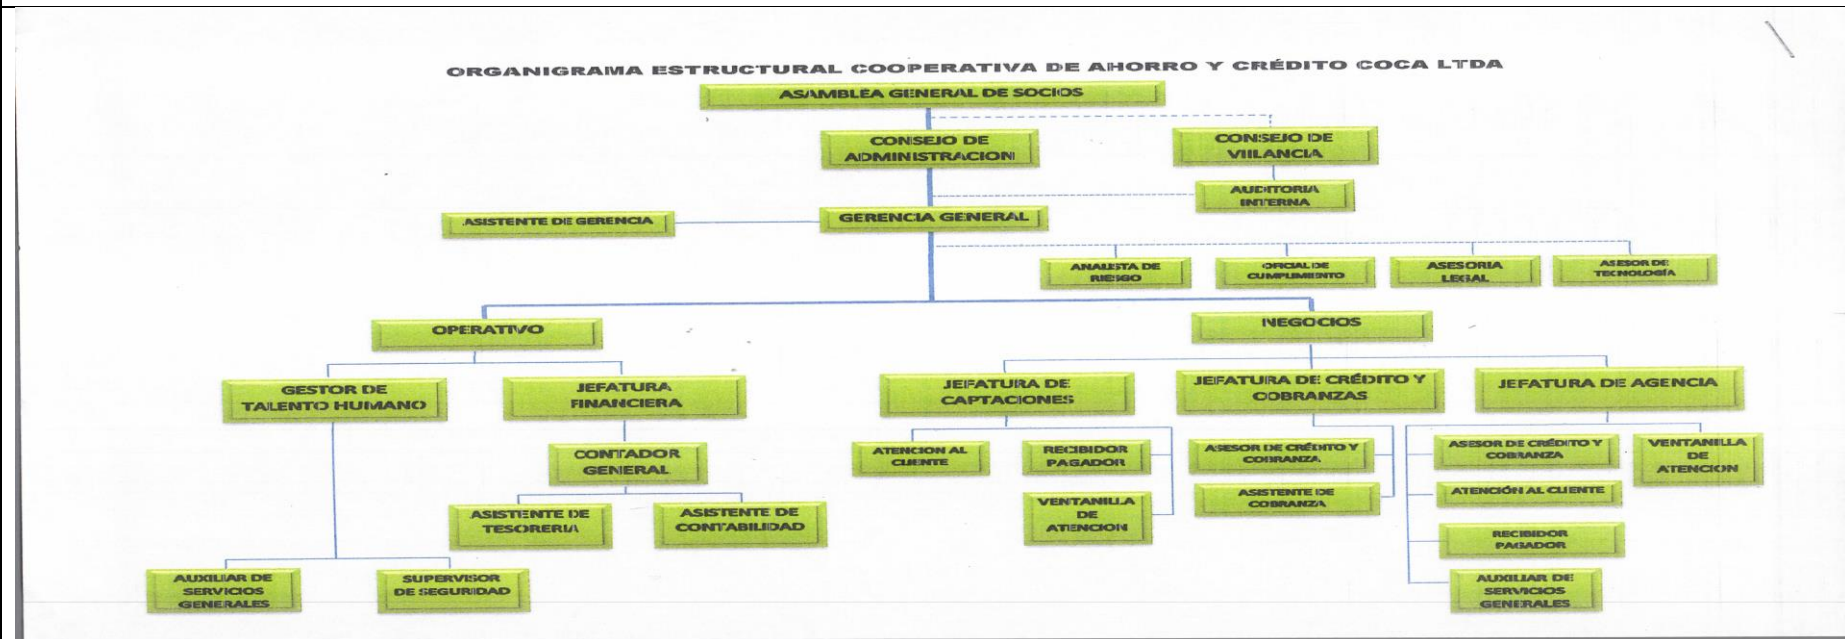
ORGANIGRAMA ESTRUCTURAL COOPERATIVA DE AHORRO Y CRÉDITO COCA LTDA

ASAMBLEA GENERAL DE SOCIOS

CONSEJO DE ADMINISTRACION

CONSEJO DE VIILANCIA

AUDITORIA INTERNA

ASISTENTE DE GERENCIA

GERENCIA GENERAL

ANALISTA DE RIESGO

OFICIAL DE CUMPLIMIENTO

ASESORIA LEGAL

ASESOR DE TECNOLOGÍA

OPERATIVO

NEGOCIOS

GESTOR DE TALENTO HUMANO

JEFATURA FINANCIERA

JEFATURA DE CAPTACIONES

JEFATURA DE CRÉDITO Y COBRANZAS

JEFATURA DE AGENCIA

CONTADOR GENERAL

ATENCION AL CLIENTE

RECIBIDOR PAGADOR

ASESOR DE CRÉDITO Y COBRANZA

ASESOR DE CRÉDITO Y COBRANZA

VENTANILLA DE ATENCION

ATENCIÓN AL CLIENTE

ASISTENTE DE COBRANZA

VENTANILLA DE ATENCION

ASISTENTE DE TESORERIA

ASISTENTE DE CONTABILIDAD

RECIBIDOR PAGADOR

AUXILIAR DE SERVICIOS GENERALES

SUPERVISOR DE SEGURIDAD

AUXILIAR DE SERVICIOS GENERALES